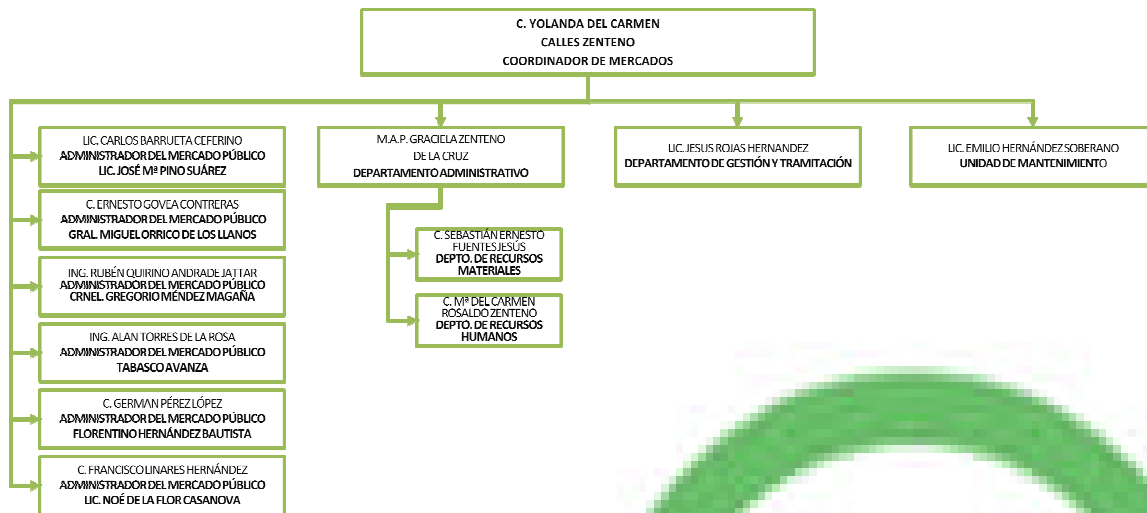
C. YOLANDA DEL CARMEN
CALLES ZENTENO
COORDINADOR DE MERCADOS

LIC. CARLOS BARRUETA CEFERINO
ADMINISTRADOR DEL MERCADO PÚBLICO
LIC. JOSÉ Mª PINO SUÁREZ

C. ERNESTO GOVEA CONTRERAS
ADMINISTRADOR DEL MERCADO PÚBLICO
GRAL. MIGUEL ORRICO DE LOS LLANOS

ING. RUBÉN QUIRINO ANDRADE JATTAR
ADMINISTRADOR DEL MERCADO PÚBLICO
CRNEL. GREGORIO MÉNDEZ MAGAÑA

ING. ALAN TORRES DE LA ROSA
ADMINISTRADOR DEL MERCADO PÚBLICO
TABASCO AVANZA

C. GERMAN PÉREZ LÓPEZ
ADMINISTRADOR DEL MERCADO PÚBLICO
FLORENTINO HERNÁNDEZ BAUTISTA

C. FRANCISCO LINARES HERNÁNDEZ
ADMINISTRADOR DEL MERCADO PÚBLICO
LIC. NOÉ DE LA FLOR CASANOVA

M.A.P. GRACIELA ZENTENO
DE LA CRUZ
DEPARTAMENTO ADMINISTRATIVO

C. SEBASTIÁN ERNESTO FUENTES JESÚS
DEPTO. DE RECURSOS MATERIALES

C. Mª DEL CARMEN ROSALDO ZENTENO
DEPTO. DE RECURSOS HUMANOS

LIC. JESUS ROJAS HERNANDEZ
DEPARTAMENTO DE GESTIÓN Y TRAMITACIÓN

LIC. EMILIO HERNÁNDEZ SOBERANO
UNIDAD DE MANTENIMIENTO